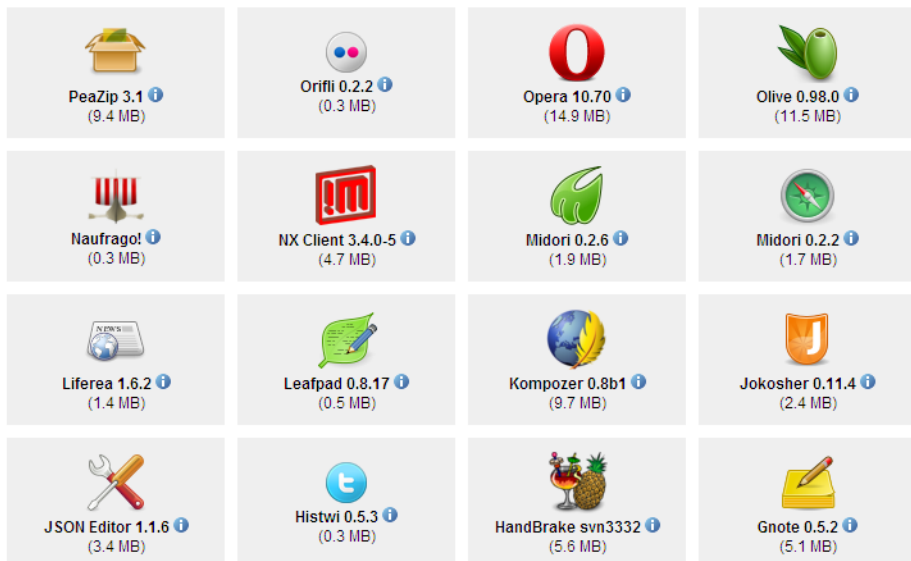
PeaZip 3.1
(9.4 MB)

Orifli 0.2.2
(0.3 MB)

Opera 10.70
(14.9 MB)

Olive 0.98.0
(11.5 MB)

Naufrago!
(0.3 MB)

NX Client 3.4.0-5
(4.7 MB)

Midori 0.2.6
(1.9 MB)

Midori 0.2.2
(1.7 MB)

Liferea 1.6.2
(1.4 MB)

Leafpad 0.8.17
(0.5 MB)

Kompozer 0.8b1
(9.7 MB)

Jokosher 0.11.4
(2.4 MB)

JSON Editor 1.1.6
(3.4 MB)

Histwi 0.5.3
(0.3 MB)

HandBrake svn3332
(5.6 MB)

Gnote 0.5.2
(5.1 MB)